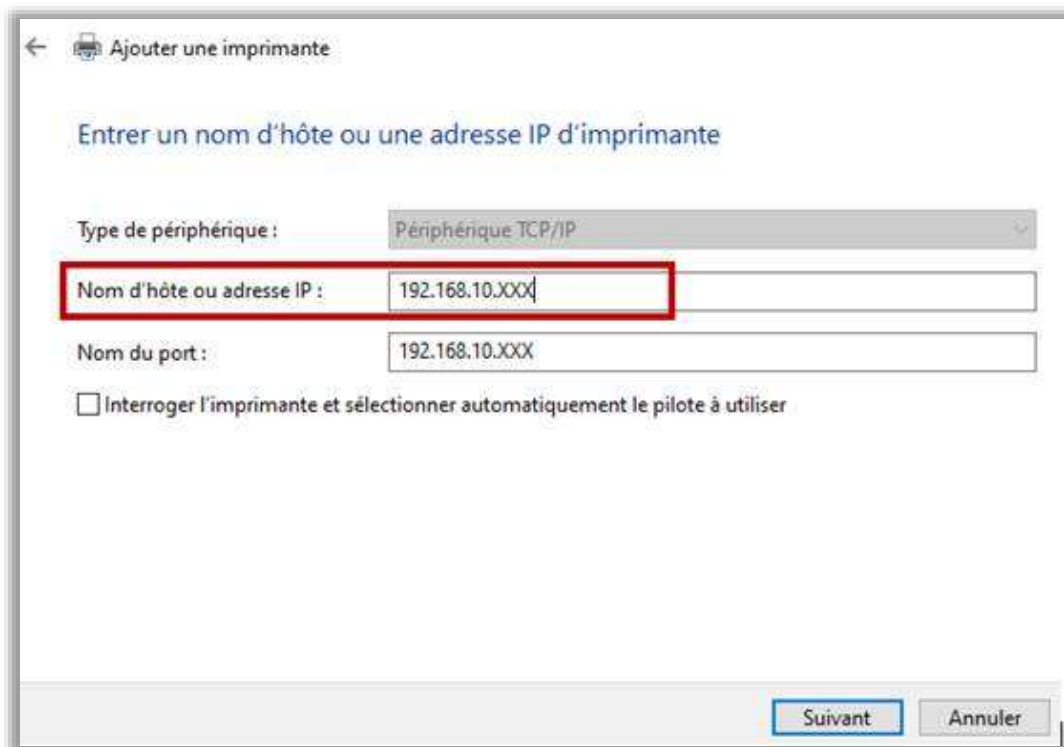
Ajouter une imprimante

Entrer un nom d'hôte ou une adresse IP d'imprimante

Type de périphérique : Périphérique TCP/IP

Nom d'hôte ou adresse IP : 192.168.10.XXX

Nom du port : 192.168.10.XXX

Interroger l'imprimante et sélectionner automatiquement le pilote à utiliser

Suivant Annuler